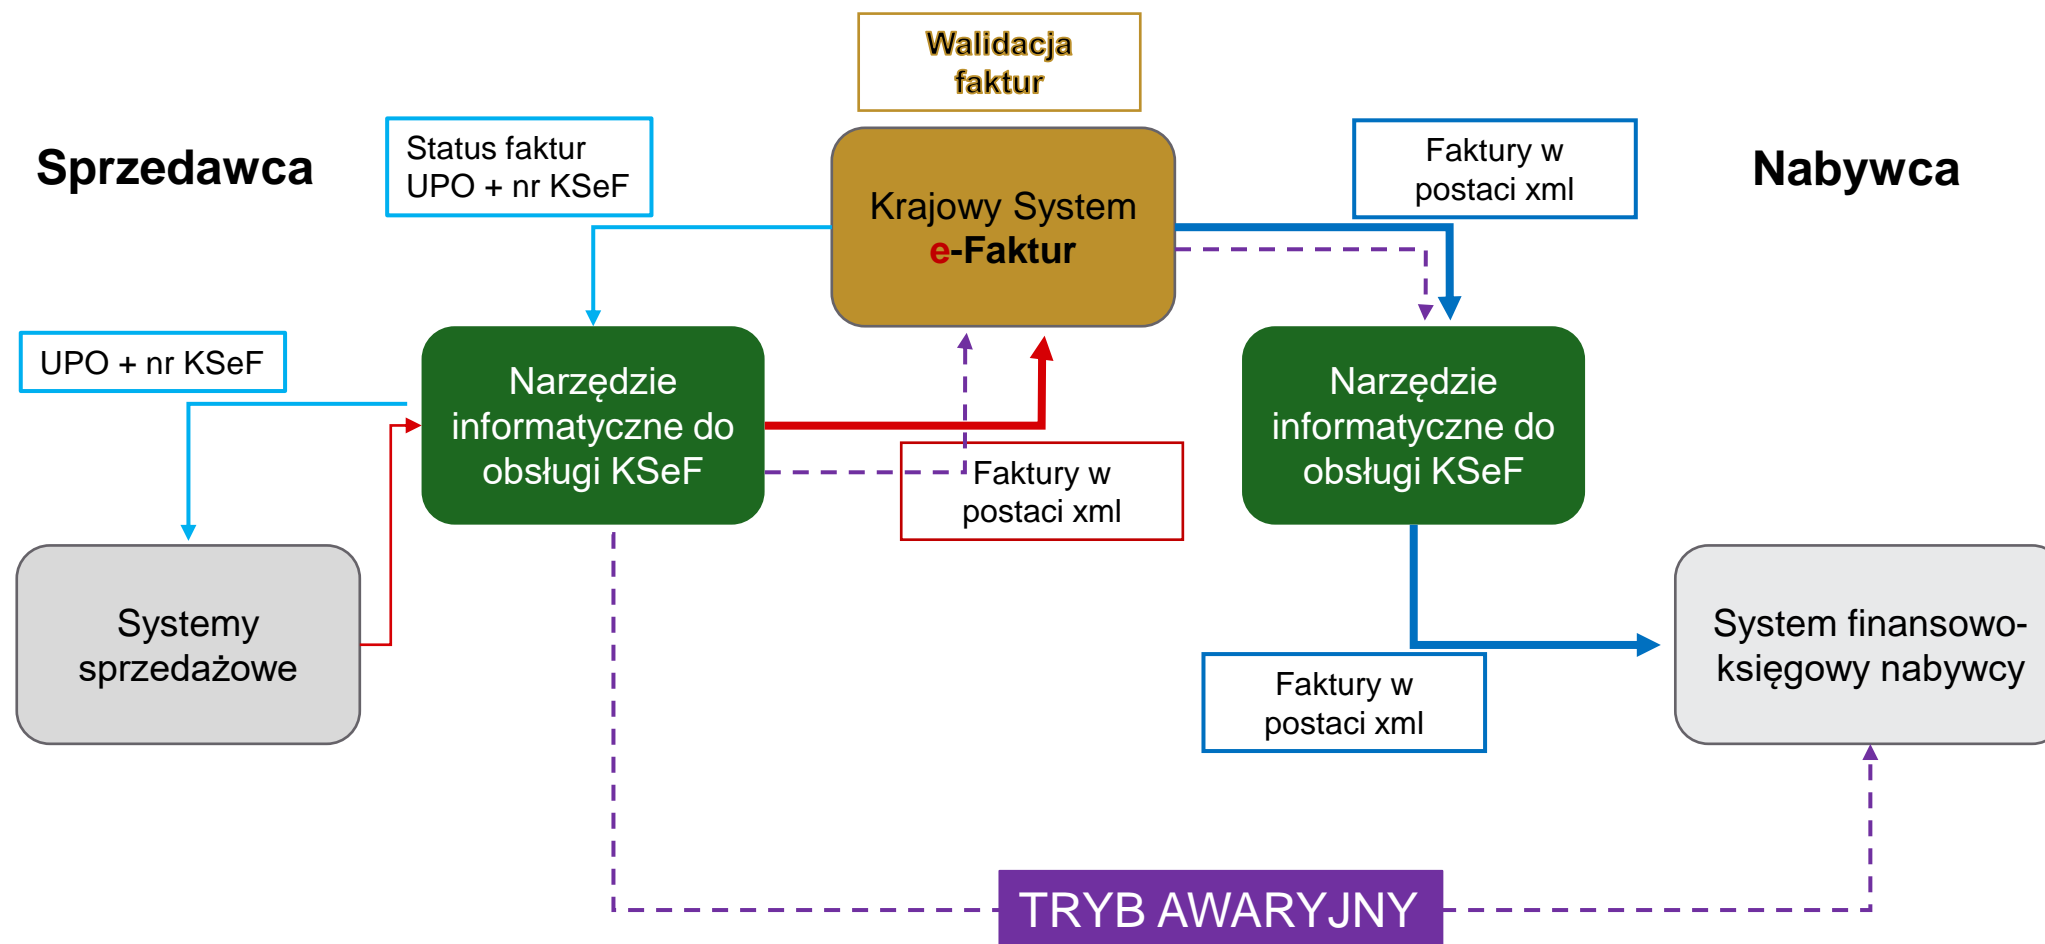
Walidacja faktur

Sprzedawca

Status faktur
UPO + nr KSeF

Krajowy System
e-Faktur

Faktury w postaci xml

Nabywca

UPO + nr KSeF

Narzędzie informatyczne do obsługi KSeF

Narzędzie informatyczne do obsługi KSeF

Faktury w postaci xml

Systemy sprzedażowe

System finansowo-księgowy nabywcy

Faktury w postaci xml

TRYB AWARYJNY